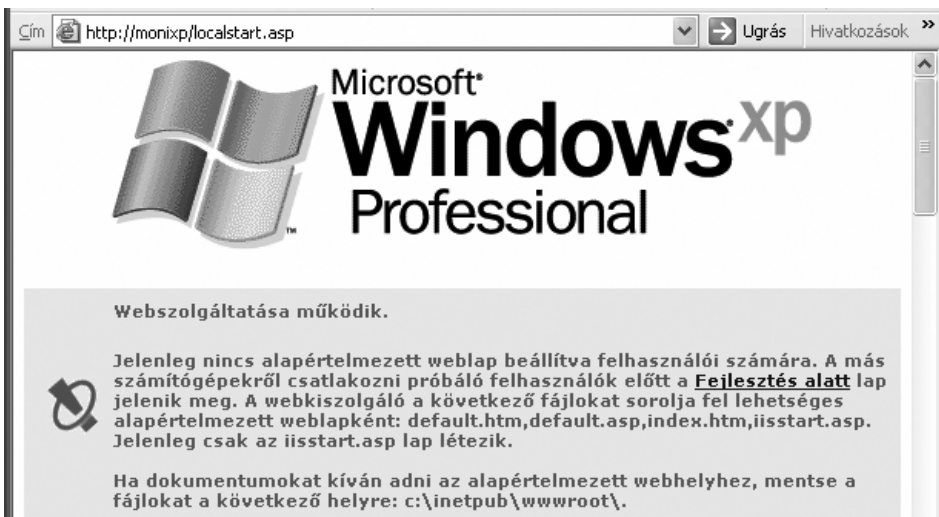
Cím http://monixp/localstart.asp Ugrás Hivatkozások »

Microsoft® Windows xp Professional

Webszolgáltatása működik.

Jelenleg nincs alapértelmezett weblap beállítva felhasználói számára. A más számítógépekről csatlakozni próbáló felhasználók előtt a Fejlesztés alatt lap jelenik meg. A webkiszolgáló a következő fájlokat sorolja fel lehetséges alapértelmezett weblapként: default.htm,default.asp,index.htm,iisstart.asp. Jelenleg csak az iisstart.asp lap létezik.

Ha dokumentumokat kíván adni az alapértelmezett webhelyhez, mentse a fájlokat a következő helyre: c:\inetpub\wwwroot\.